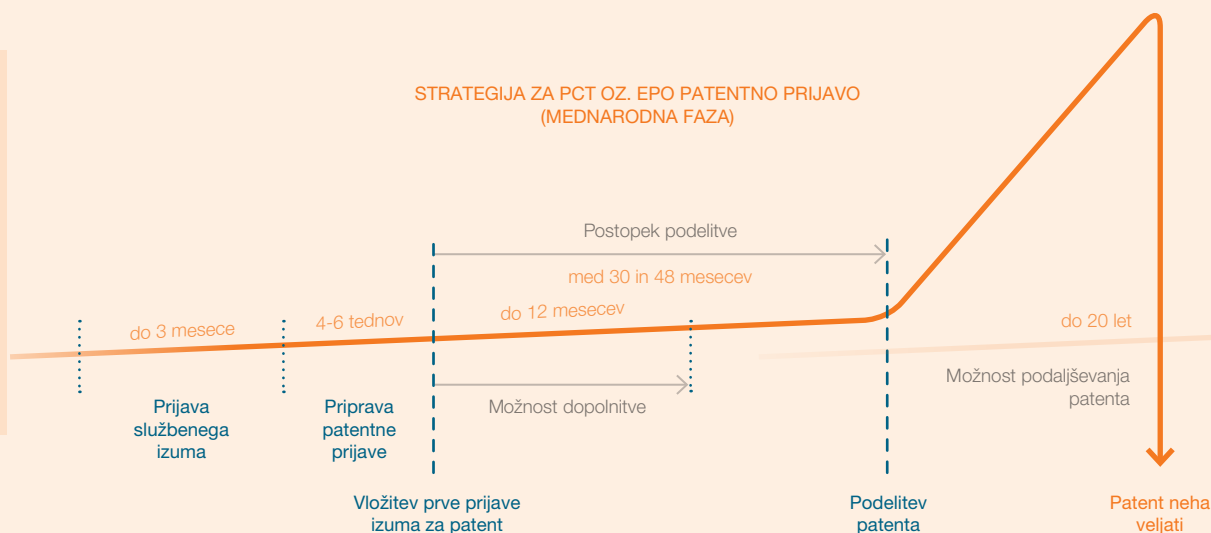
STRATEGIJA ZA PCT OZ. EPO PATENTNO PRIJAVO
(MEDNARODNA FAZA)

Postopek podelitve

med 30 in 48 mesecev

do 3 mesece

4-6 tednov

do 12 mesecev

do 20 let

Možnost podaljševanja patenta

Prijava službenega izuma

Priprava patentne prijave

Možnost dopolnitve

Vložitev prve prijave izuma za patent

Podelitev patenta

Patent neha veljati